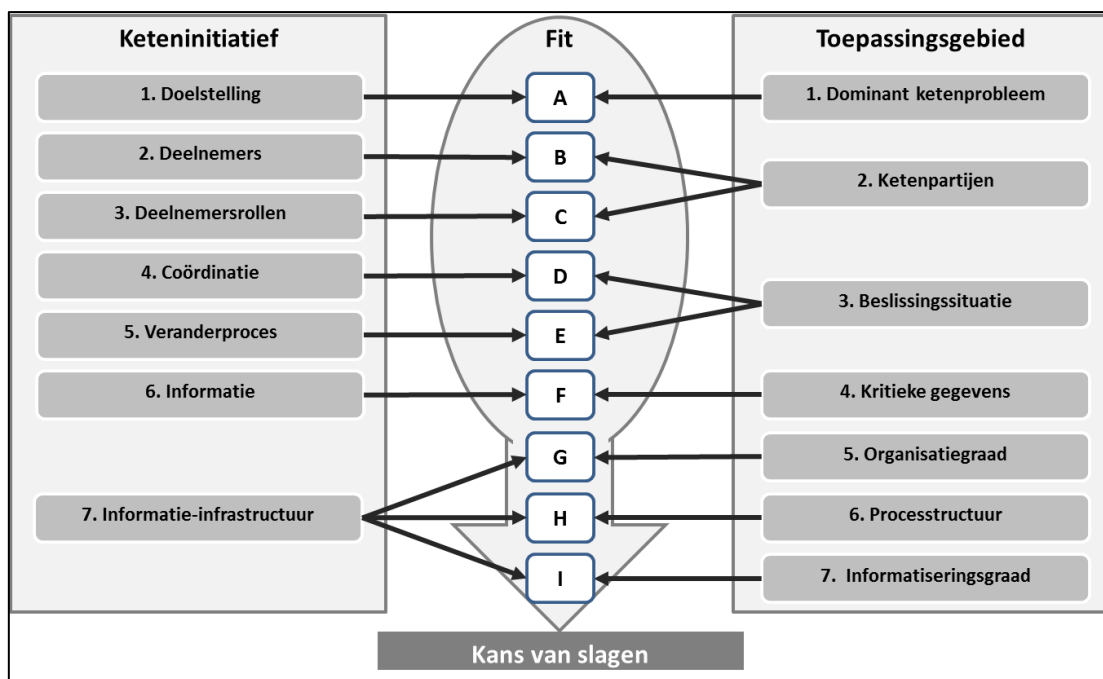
Keteninitiatief

1. Doelstelling
2. Deelnemers
3. Deelnemersrollen
4. Coördinatie
5. Veranderproces
6. Informatie
7. Informatie-infrastructuur

Fit

A
B
C
D
E
F
G
H
I

Toepassingsgebied

1. Dominant ketenprobleem
2. Ketenpartijen
3. Beslissingssituatie
4. Kritieke gegevens
5. Organisatiegraad
6. Processtructuur
7. Informatiseringsgraad

Kans van slagen